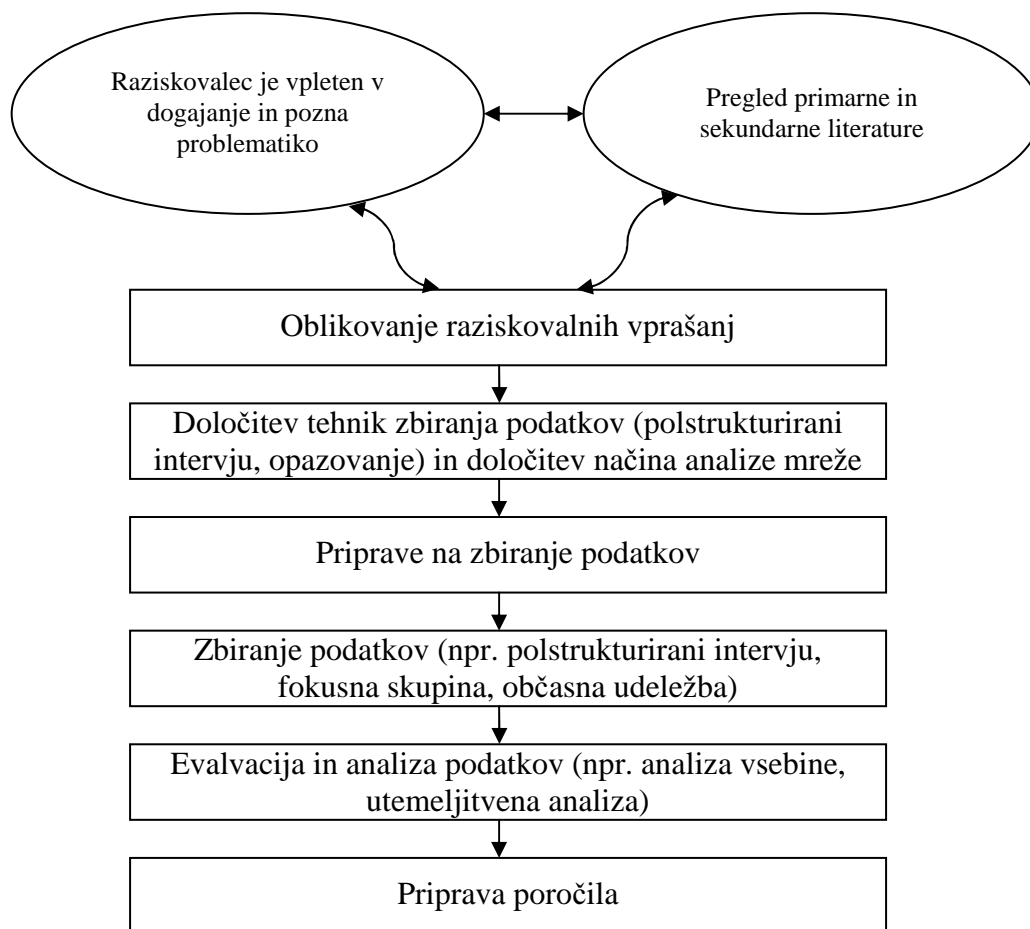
Raziskovalec je vpleten v dogajanje in pozna problematiko

Pregled primarne in sekundarne literature

Oblikovanje raziskovalnih vprašanj

Določitev tehnik zbiranja podatkov (polstrukturirani intervju, opazovanje) in določitev načina analize mreže

Priprave na zbiranje podatkov

Zbiranje podatkov (npr. polstrukturirani intervju, fokusna skupina, občasna udeležba)

Evalvacija in analiza podatkov (npr. analiza vsebine, utemeljitvena analiza)

Priprava poročila